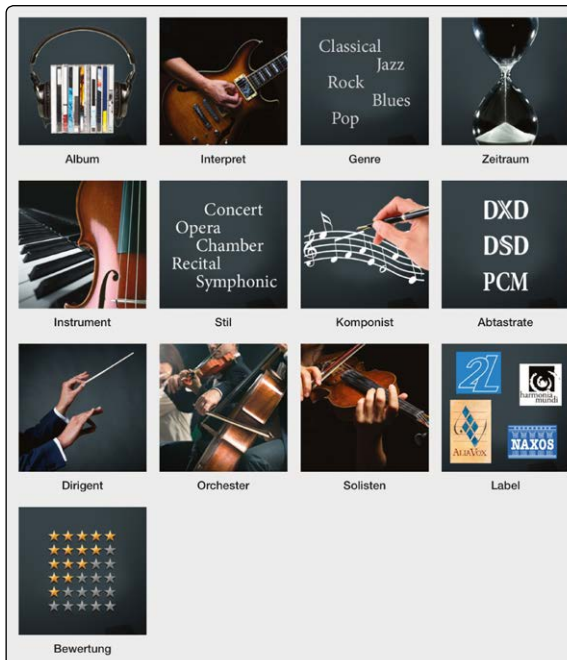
Album

Interpret

Classical
Jazz
Rock
Blues
Pop

Genre

Zeitraum

Instrument

Concert
Opera
Chamber
Recital
Symphonic

Stil

Komponist

DXD
DSD
PCM

Abtastrate

Dirigent

Orchester

Solisten

2L
harmonia mundi
AuraVox
NAXOS

Label

Bewertung